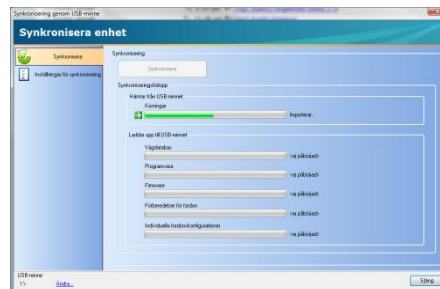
Synkronisering genom USB-minne

Synkronisera enhet

Synkronisera

Inställningar för synkronisering

Synkronisering

Synkronisera

Synkroniseringsförlopp

Hämtar från USB-minnet

Körningar

Importerar...

Laddar upp till USB-minnet

Vägdatabas

<ej påbörjad>

Programvara

<ej påbörjad>

Firmware

<ej påbörjad>

Föreskrifter för fordon

<ej påbörjad>

Individuella fordonskonfigurationer

<ej påbörjad>

USB-minne

E:\

Ändra...

Stäng